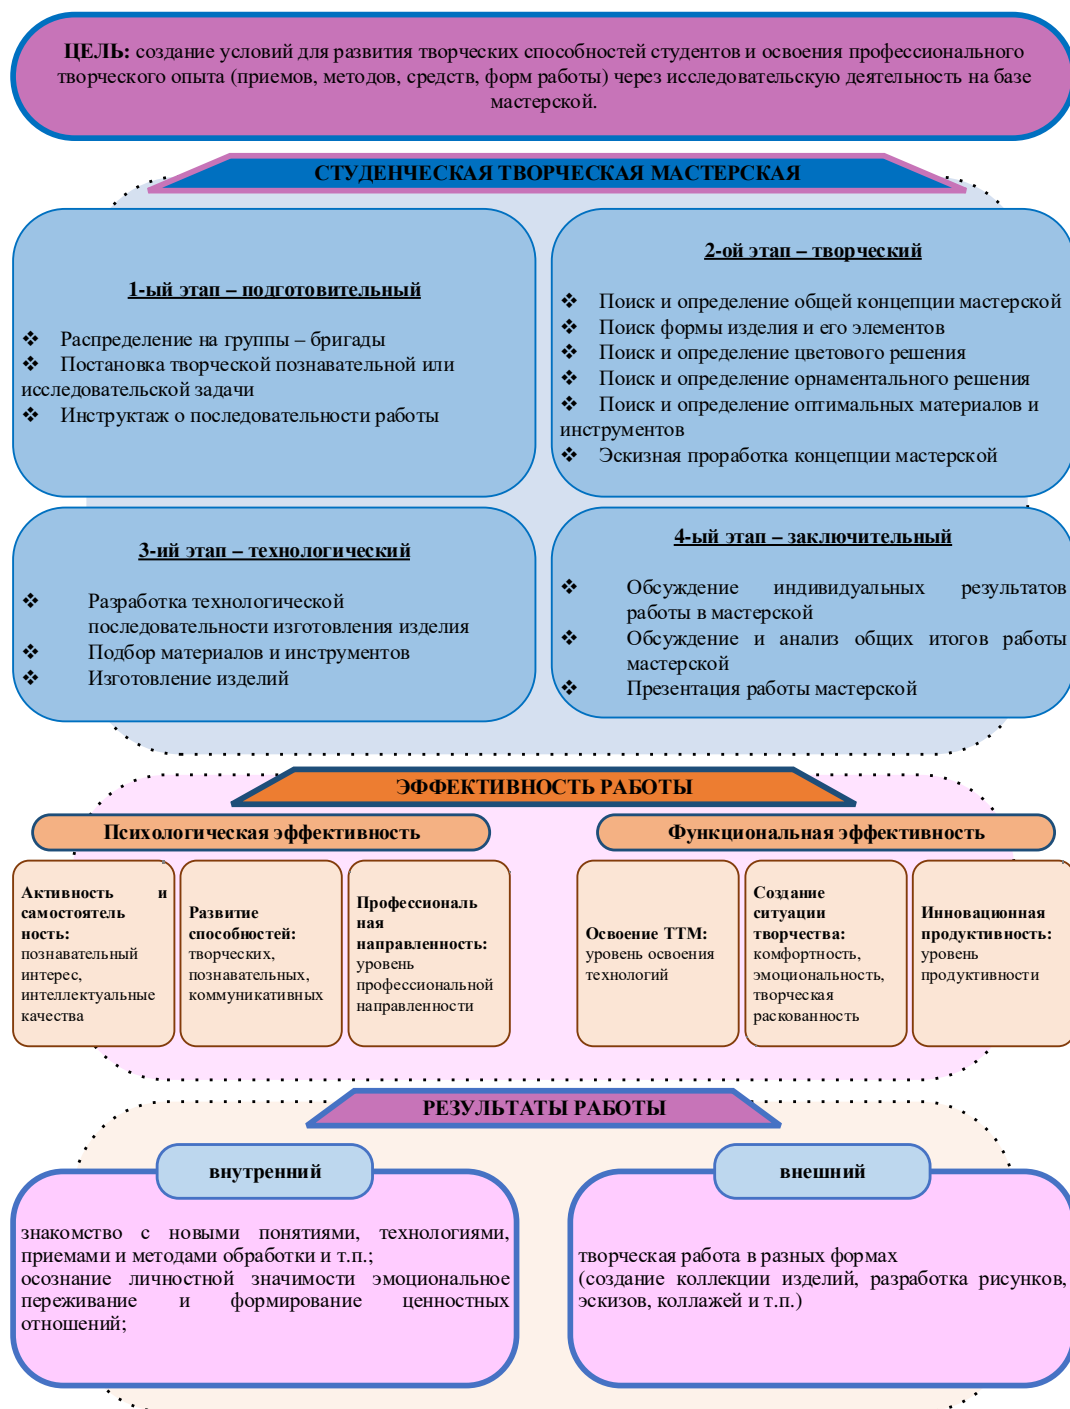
**ЦЕЛЬ:** создание условий для развития творческих способностей студентов и освоения профессионального творческого опыта (приемов, методов, средств, форм работы) через исследовательскую деятельность на базе мастерской.

СТУДЕНЧЕСКАЯ ТВОРЧЕСКАЯ МАСТЕРСКАЯ

1-ый этап – подготовительный

❖ Распределение на группы – бригады
❖ Постановка творческой познавательной или исследовательской задачи
❖ Инструктаж о последовательности работы

2-ой этап – творческий

❖ Поиск и определение общей концепции мастерской
❖ Поиск формы изделия и его элементов
❖ Поиск и определение цветового решения
❖ Поиск и определение орнаментального решения
❖ Поиск и определение оптимальных материалов и инструментов
❖ Эскизная проработка концепции мастерской

3-ий этап – технологический

❖ Разработка технологической последовательности изготовления изделия
❖ Подбор материалов и инструментов
❖ Изготовление изделий

4-ый этап – заключительный

❖ Обсуждение индивидуальных результатов работы в мастерской
❖ Обсуждение и анализ общих итогов работы мастерской
❖ Презентация работы мастерской

ЭФФЕКТИВНОСТЬ РАБОТЫ

Психологическая эффективность

Активность и самостоятельность: познавательный интерес, интеллектуальные качества

Развитие способностей: творческих, познавательных, коммуникативных

Профессиональная направленность: уровень профессиональной направленности

Функциональная эффективность

Освоение ТТМ: уровень освоения технологий

Создание ситуации творчества: комфортность, эмоциональность, творческая раскованность

Инновационная продуктивность: уровень продуктивности

РЕЗУЛЬТАТЫ РАБОТЫ

внутренний

знакомство с новыми понятиями, технологиями, приемами и методами обработки и т.п.;
осознание личностной значимости эмоциональное переживание и формирование ценностных отношений;

внешний

творческая работа в разных формах (создание коллекции изделий, разработка рисунков, эскизов, коллажей и т.п.)